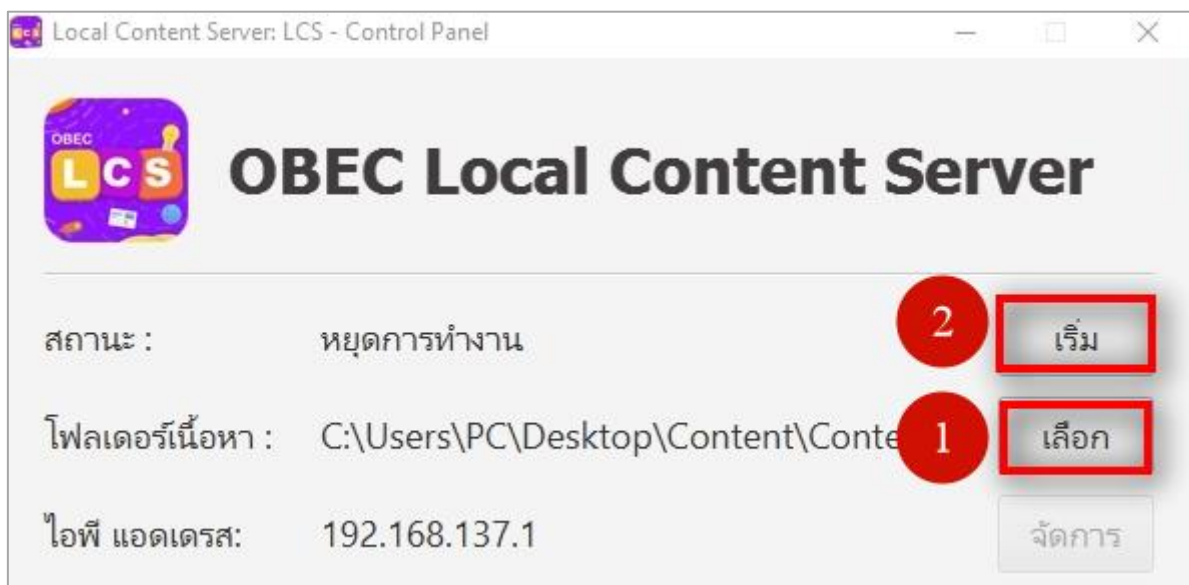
Local Content Server: LCS - Control Panel

OBEC LCS

OBEC Local Content Server

สถานะ : หยุดการทำงาน 2 เริ่ม

โฟลเดอร์เนื้อหา : C:\Users\PC\Desktop\Content\Conte 1 เลือก

ไอพี แอดเดรส: 192.168.137.1 จัดการ